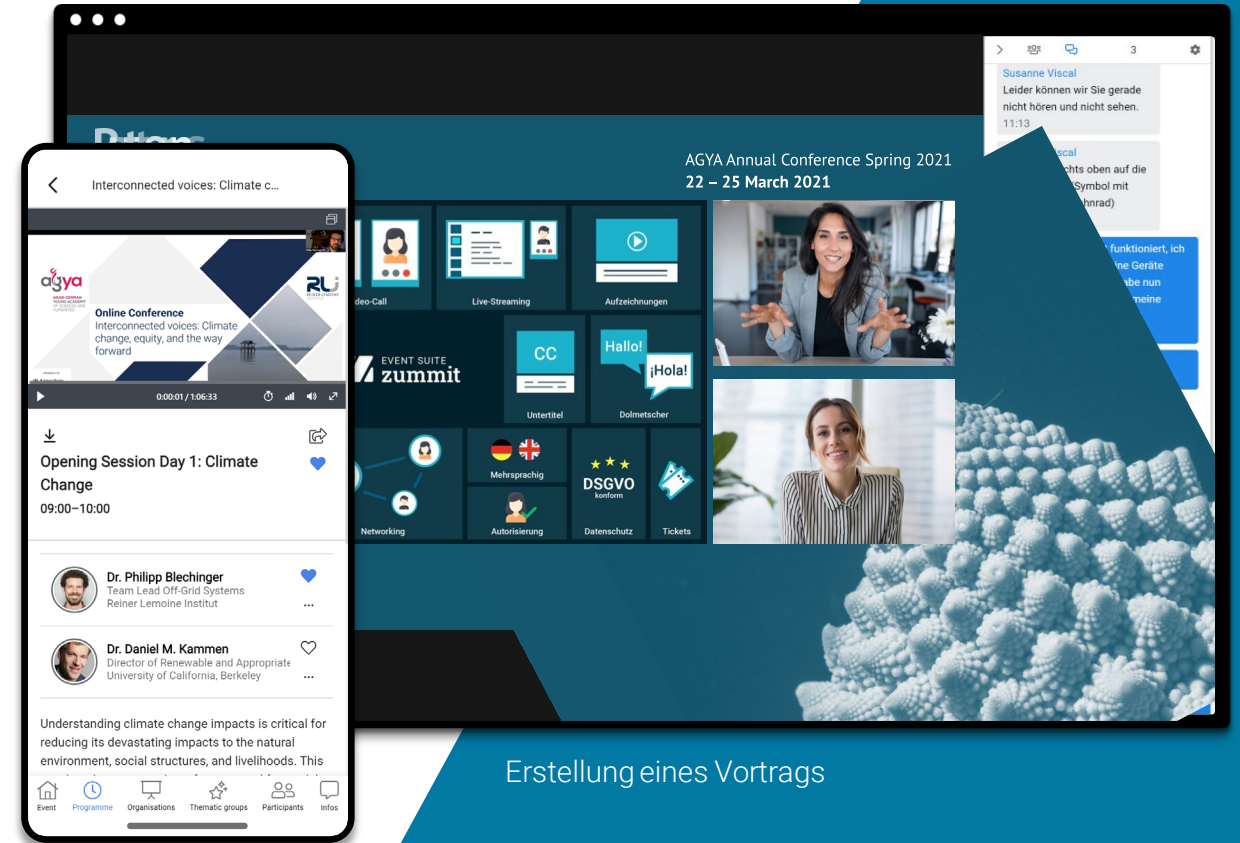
3

Susanne Viscal
Leider können wir Sie gerade nicht hören und nicht sehen.
11:13

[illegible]scal
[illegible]chts oben auf die
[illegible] Symbol mit
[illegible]hnrad)

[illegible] funktioniert, ich
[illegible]ine Geräte
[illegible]abe nun
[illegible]meine

AGYA Annual Conference Spring 2021
22 – 25 March 2021

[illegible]deo-Call
Live-Streaming
Aufzeichnungen
EVENT SUITE
zummit
CC
Untertitel
Hallo!
¡Hola!
Dolmetscher
Mehrsprachig
Networking
Autorisierung
DSGVO
konform
Datenschutz
Tickets

Interconnected voices: Climate c...

agya
RLI
Online Conference
Interconnected voices: Climate change, equity, and the way forward

0:00:01 / 1:06:33

Opening Session Day 1: Climate Change
09:00–10:00

Dr. Philipp Blechinger
Team Lead Off-Grid Systems
Reiner Lemoine Institut

Dr. Daniel M. Kammen
Director of Renewable and Appropriate
University of California, Berkeley

Understanding climate change impacts is critical for reducing its devastating impacts to the natural environment, social structures, and livelihoods. This

Event
Programme
Organisations
Thematic groups
Participants
Infos

Erstellung eines Vortrags